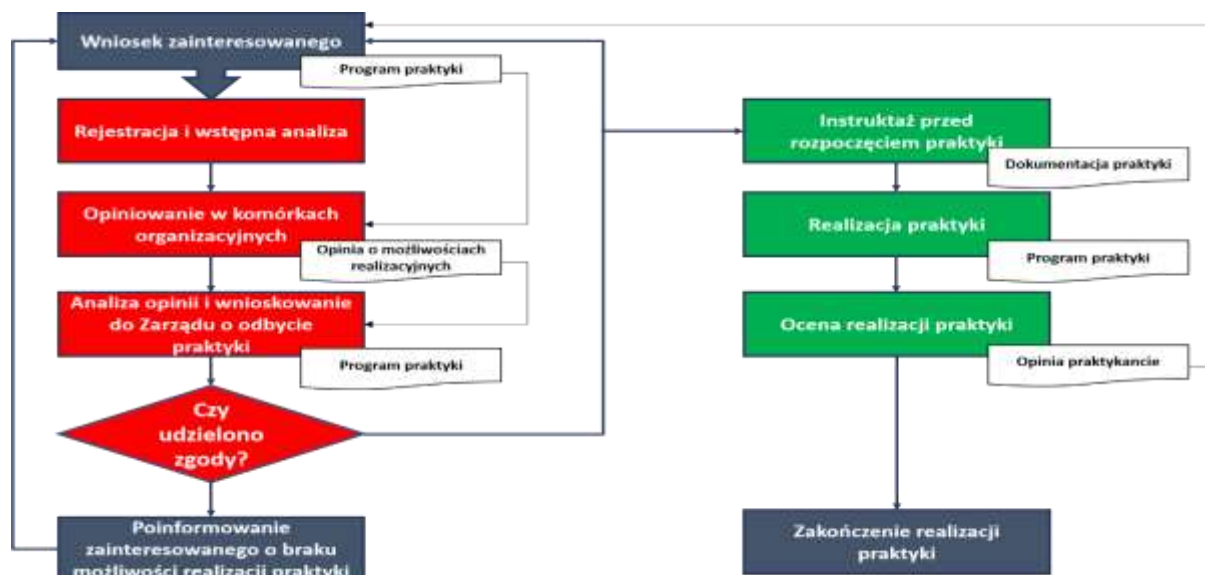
Wniosek zainteresowanego

Program praktyki

Rejestracja i wstępna analiza

Opiniowanie w komórkach organizacyjnych

Opinia o możliwościach realizacyjnych

Analiza opinii i wnioskowanie do Zarządu o odbycie praktyki

Program praktyki

Czy udzielono zgody?

Poinformowanie zainteresowanego o braku możliwości realizacji praktyki

Instruktaż przed rozpoczęciem praktyki

Dokumentacja praktyki

Realizacja praktyki

Program praktyki

Ocena realizacji praktyki

Opinia praktykancie

Zakończenie realizacji praktyki